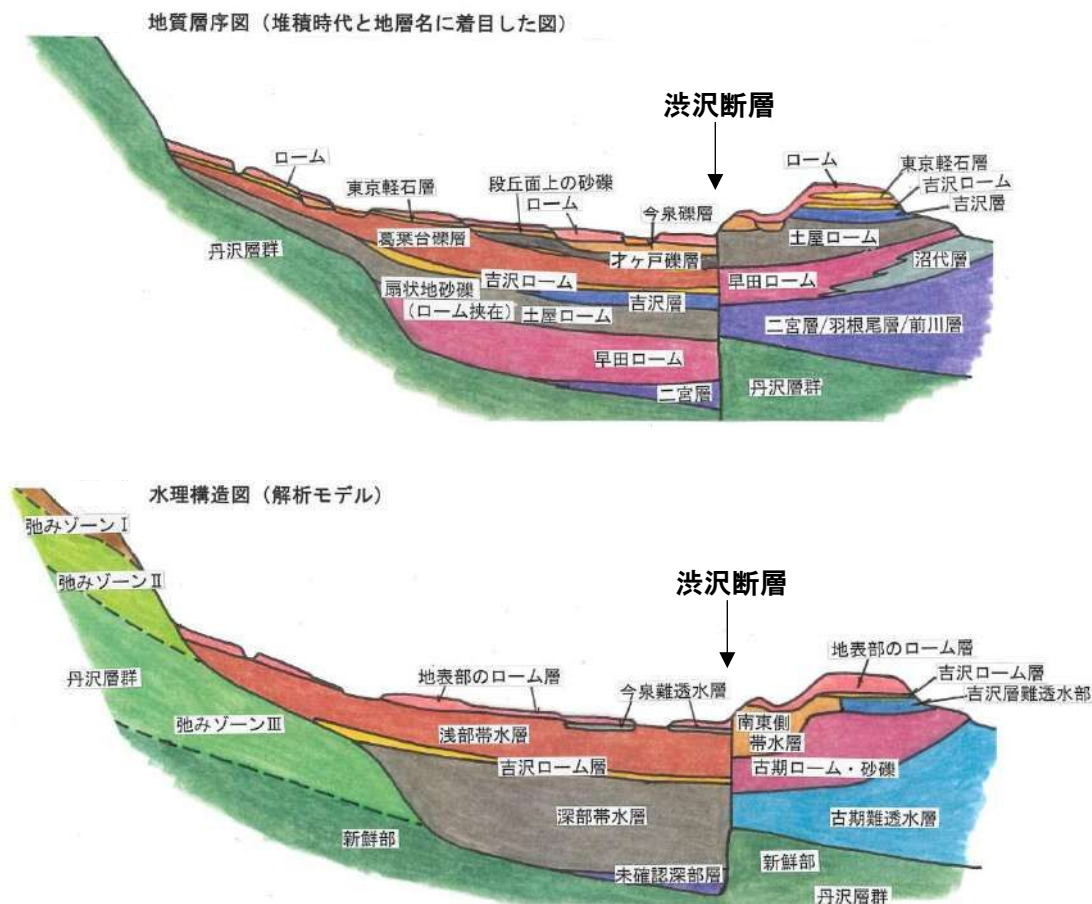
地質層序図（堆積時代と地層名に着目した図）

渋沢断層

ローム
東京軽石層
段丘面上の砂礫
ローム
今泉礫層
ローム
東京軽石層
吉沢ローム
吉沢層
丹沢層群
葛葉台礫層
才ヶ戸礫層
土屋ローム
沼代層
吉沢ローム
扇状地砂礫
（ローム挟在）
吉沢層
土屋ローム
早田ローム
二宮層/羽根尾層/前川層
早田ローム
二宮層
丹沢層群

水理構造図（解析モデル）

弛みゾーンⅠ
弛みゾーンⅡ
渋沢断層
丹沢層群
地表部のローム層
地表部のローム層
今泉難透水層
吉沢ローム層
吉沢層難透水部
弛みゾーンⅢ
南東側
帯水層
浅部帯水層
吉沢ローム層
古期ローム・砂礫
深部帯水層
古期難透水層
新鮮部
新鮮部
未確認深部層
丹沢層群